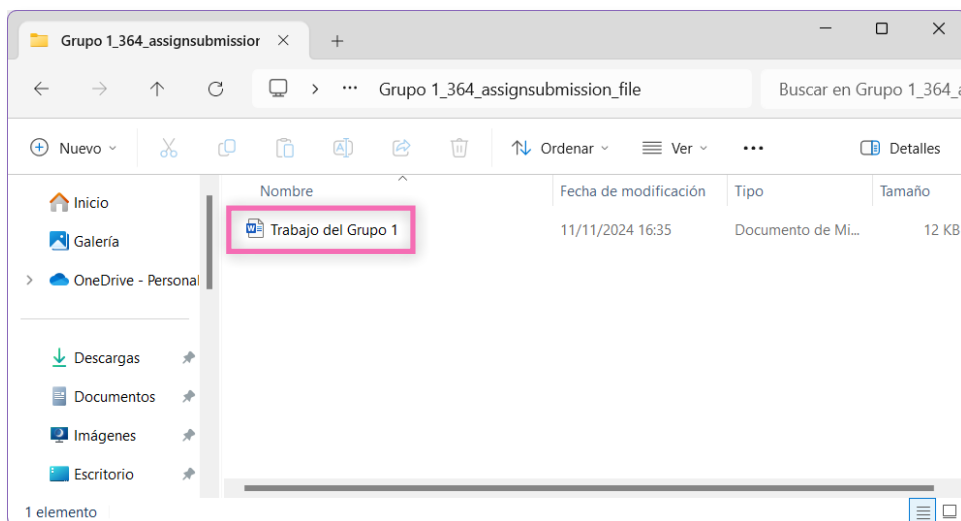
Grupo 1_364_assignsubmissior ×
+
Grupo 1_364_assignsubmission_file
Buscar en Grupo 1_364_
Nuevo
Ordenar
Ver
Detalles
Inicio
Galería
OneDrive - Personal
Descargas
Documentos
Imágenes
Escritorio

| Nombre | Fecha de modificación | Tipo | Tamaño |
|---|---|---|---|
| Trabajo del Grupo 1 | 11/11/2024 16:35 | Documento de Mi... | 12 KB |

1 elemento